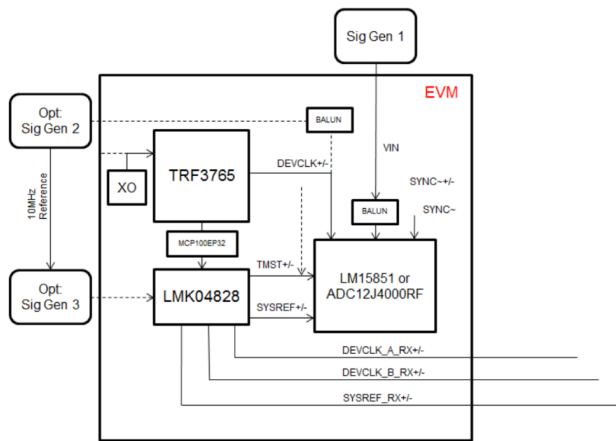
Sig Gen 1

EVM

Opt: Sig Gen 2

BALUN

TRF3765

XO

DEVCLK+/-

VIN

SYNC~+/-

10MHz Reference

BALUN

SYNC~

MCP100EP32

TMST+/-

LM15851 or ADC12J4000RF

Opt: Sig Gen 3

LMK04828

SYSREF+/-

DEVCLK_A_RX+/-

DEVCLK_B_RX+/-

SYSREF_RX+/-